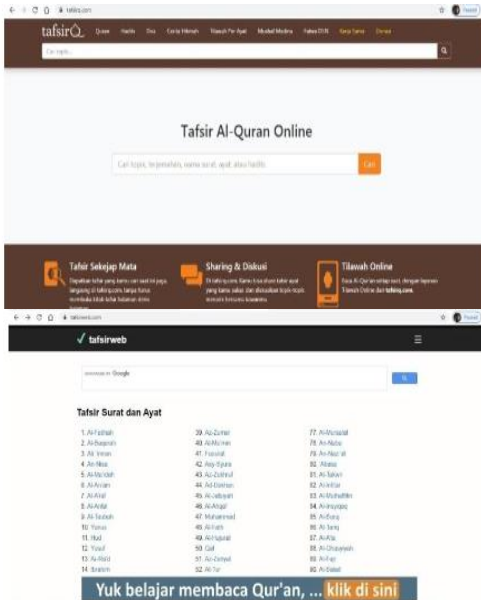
tafsir.com

tafsirQ Quran Hadits Doa Cerita Hikmah Tilawah Per Ayat Mushaf Madina Fatwa DSN Kenal Sunnah Donasi

Cari topik...

Tafsir Al-Quran Online

Cari topik, terjemahan, nama surat, ayat, atau hadits

Cari

Tafsir Sekejap Mata
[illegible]

Sharing & Diskusi
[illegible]

Tilawah Online
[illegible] tafsirq.com

tafsirweb.com

✓ tafsirweb

ENHANCED BY Google

Tafsir Surat dan Ayat

| | | |
|---|---|---|
| 1. Al-Fatihah | 39. Az-Zumar | 77. Al-Mursalat |
| 2. Al-Baqarah | 40. Al-Mu'min | 78. An-Naba |
| 3. Ali 'Imran | 41. Fussilat | 79. An-Nazi'at |
| 4. An-Nisa | 42. Asy-Syura | 80. 'Abasa |
| 5. Al-Ma'idah | 43. Az-Zukhruf | 81. At-Takwir |
| 6. Al-An'am | 44. Ad-Dukhan | 82. Al-Infitar |
| 7. Al-A'raf | 45. Al-Jatsiyah | 83. Al-Muthaffifin |
| 8. Al-Anfal | 46. Al-Ahqaf | 84. Al-Insyiqaq |
| 9. At-Taubah | 47. Muhammad | 85. Al-Buruj |
| 10. Yunus | 48. Al-Fath | 86. At-Tariq |
| 11. Hud | 49. Al-Hujurat | 87. Al-A'la |
| 12. Yusuf | 50. Qaf | 88. Al-Ghasyiyah |
| 13. Ar-Ra'd | 51. Az-Zariyat | 89. Al-Fajr |
| 14. Ibrahim | 52. At-Tur | 90. Al-Balad |

Yuk belajar membaca Qur'an, ... klik di sini